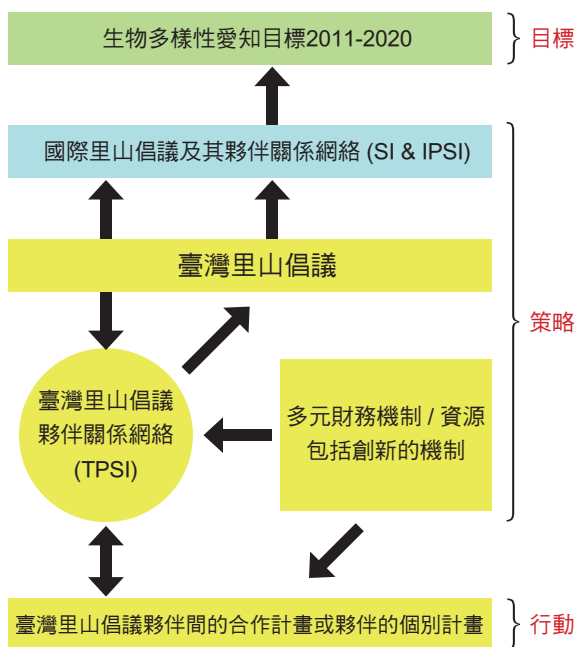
生物多樣性愛知目標2011-2020

目標

國際里山倡議及其夥伴關係網絡 (SI & IPSI)

臺灣里山倡議

策略

臺灣里山倡議夥伴關係網絡 (TPSI)

多元財務機制 / 資源包括創新的機制

臺灣里山倡議夥伴間的合作計畫或夥伴的個別計畫

行動